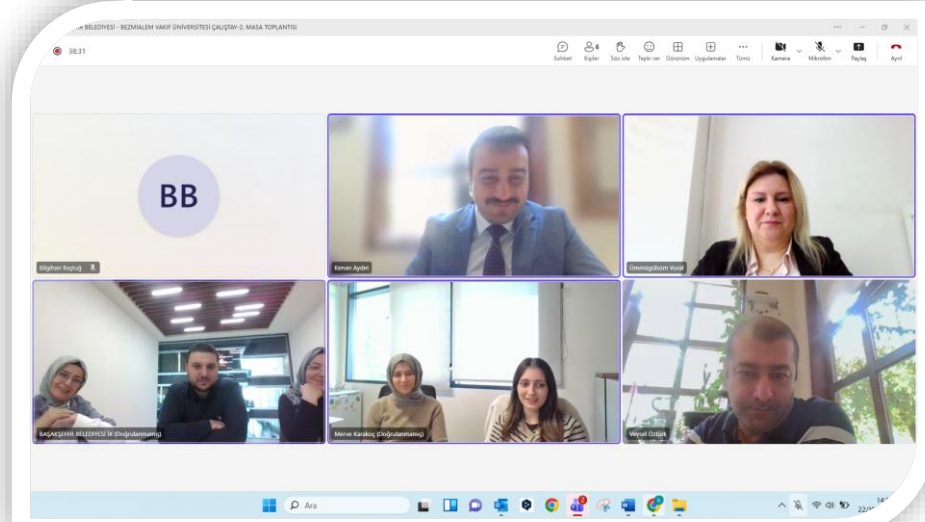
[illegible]R BELEDİYESİ - BEZMİALEM VAKIF ÜNİVERSİTESİ ÇALIŞTAY-2. MASA TOPLANTISI

38:31

Sohbet Kişiler Söz iste Tepki ver Görünüm Uygulamalar Tümü Kamera Mikrofon Paylaş Ayrıl

BB

Bilgihan Bayluğ

Kenan Aydın

Ümmügülsüm Vural

BAŞAKŞEHİR BELEDİYESİ İK (Doğrulanmamış)

Merve Karakoç (Doğrulanmamış)

Veysel Öztürk

Ara

14:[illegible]
22/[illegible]